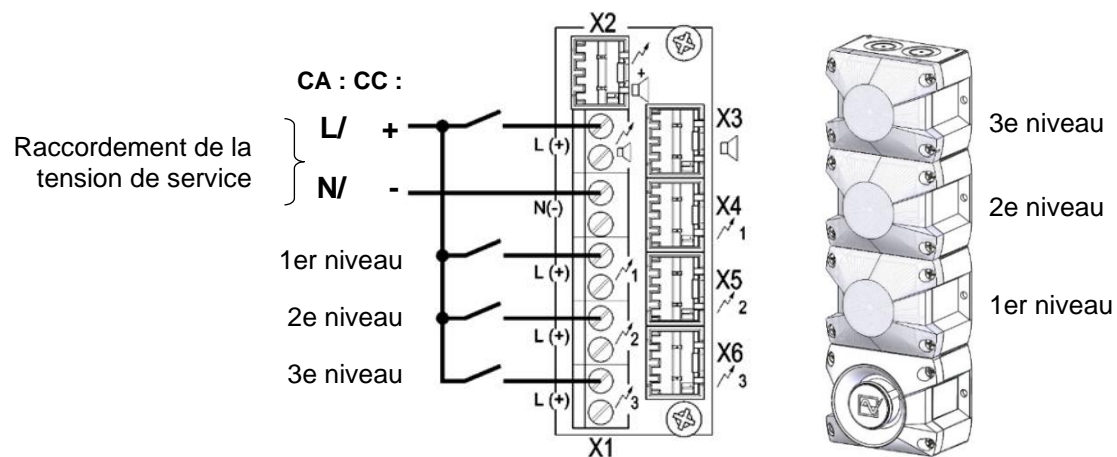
CA : CC :

Raccordement de la tension de service

L/ +

N/ -

1er niveau

2e niveau

3e niveau

X2

X3

X4 1

X5 2

X6 3

X1

L (+)

N(-)

L (+)

L (+)

L (+)

1

2

3

3e niveau

2e niveau

1er niveau